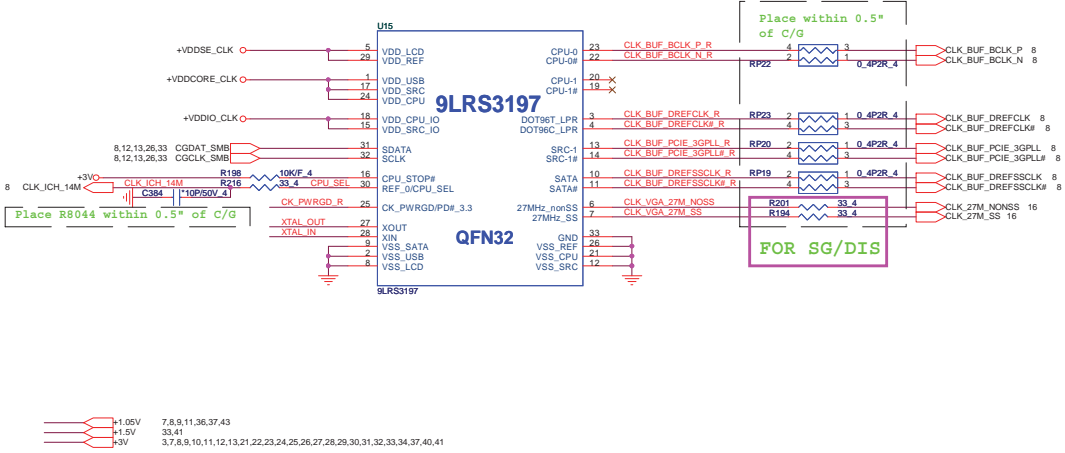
U15

9LRS3197

QFN32

9LRS3197

+VDDSE_CLK
+VDDCORE_CLK
+VDDIO_CLK

5 VDD_LCD
29 VDD_REF
1 VDD_USB
17 VDD_SRC
24 VDD_CPU
18 VDD_CPU_IO
15 VDD_SRC_IO

8,12,13,26,33 CGDAT_SMB
8,12,13,26,33 CGCLK_SMB
31 SDATA
32 SCLK

+3V
R198 10K/F_4
8 CLK_ICH_14M
CLK_ICH_14M
R216 33_4
CPU_SEL
C384 *10P/50V_4
16 CPU_STOP#
30 REF_0/CPU_SEL

Place R8044 within 0.5" of C/G

CK_PWRGD_R
25 CK_PWRGD/PD#_3.3
XTAL_OUT
27 XOUT
XTAL_IN
28 XIN
9 VSS_SATA
2 VSS_USB
8 VSS_LCD

CPU-0 23 CLK_BUF_BCLK_P_R
CPU-0# 22 CLK_BUF_BCLK_N_R
CPU-1 20
CPU-1# 19
DOT96T_LPR 3 CLK_BUF_DREFCLK_R
DOT96C_LPR 4 CLK_BUF_DREFCLK#_R
SRC-1 13 CLK_BUF_PCIE_3GPLL_R
SRC-1# 14 CLK_BUF_PCIE_3GPLL#_R
SATA 10 CLK_BUF_DREFSSCLK_R
SATA# 11 CLK_BUF_DREFSSCLK#_R
27MHz_nonSS 6 CLK_VGA_27M_NOSS
27MHz_SS 7 CLK_VGA_27M_SS
GND 33
VSS_REF 26
VSS_CPU 21
VSS_SRC 12

Place within 0.5" of C/G

RP22 0_4P2R_4
RP23 0_4P2R_4
RP20 0_4P2R_4
RP19 0_4P2R_4
R201 33_4
R194 33_4

CLK_BUF_BCLK_P 8
CLK_BUF_BCLK_N 8
CLK_BUF_DREFCLK 8
CLK_BUF_DREFCLK# 8
CLK_BUF_PCIE_3GPLL 8
CLK_BUF_PCIE_3GPLL# 8
CLK_BUF_DREFSSCLK 8
CLK_BUF_DREFSSCLK# 8
CLK_27M_NONSS 16
CLK_27M_SS 16

FOR SG/DIS

+1.05V 7,8,9,11,36,37,43
+1.5V 33,41
+3V 3,7,8,9,10,11,12,13,21,22,23,24,25,26,27,28,29,30,31,32,33,34,37,40,41